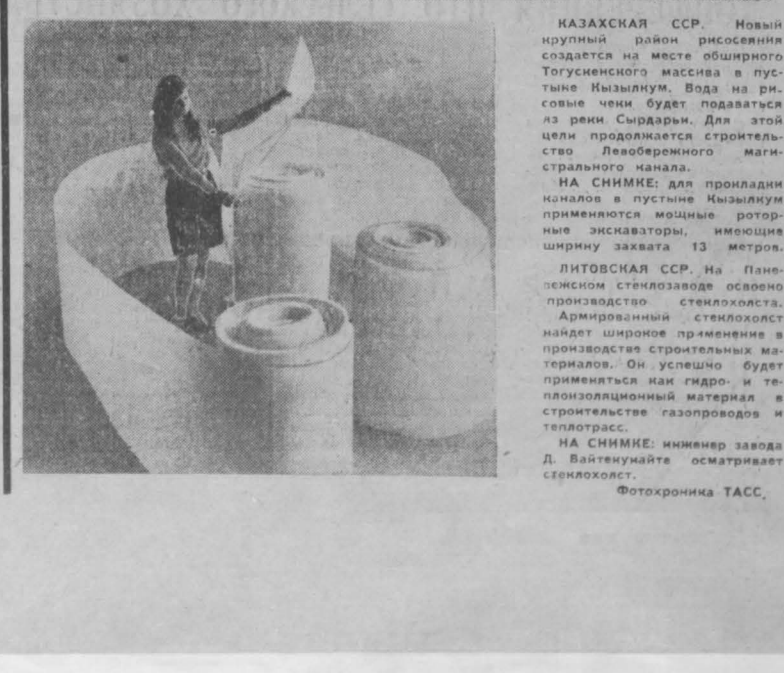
КАЗАХСКАЯ ССР. Новый крупный район рисосеяния создается на месте обширного Тогускенского массива в пустыне Кызылкум. Вода на рисовые чеки будет подаваться из реки Сырдарьи. Для этой цели продолжается строительство Левобережного магистрального канала.

НА СНИМКЕ: для прокладки каналов в пустыне Кызылкум применяются мощные роторные экскаваторы, имеющие ширину захвата 13 метров.

ЛИТОВСКАЯ ССР. На Паневежском стеклозаводе освоено производство стеклохолста.

Армированный стеклохолст найдет широкое применение в производстве строительных материалов. Он успешно будет применяться как гидро- и теплоизоляционный материал в строительстве газопроводов и теплотрасс.

НА СНИМКЕ: инженер завода Д. Вайтенуммайте осматривает стеклохолст.

Фотохроника ТАСС.